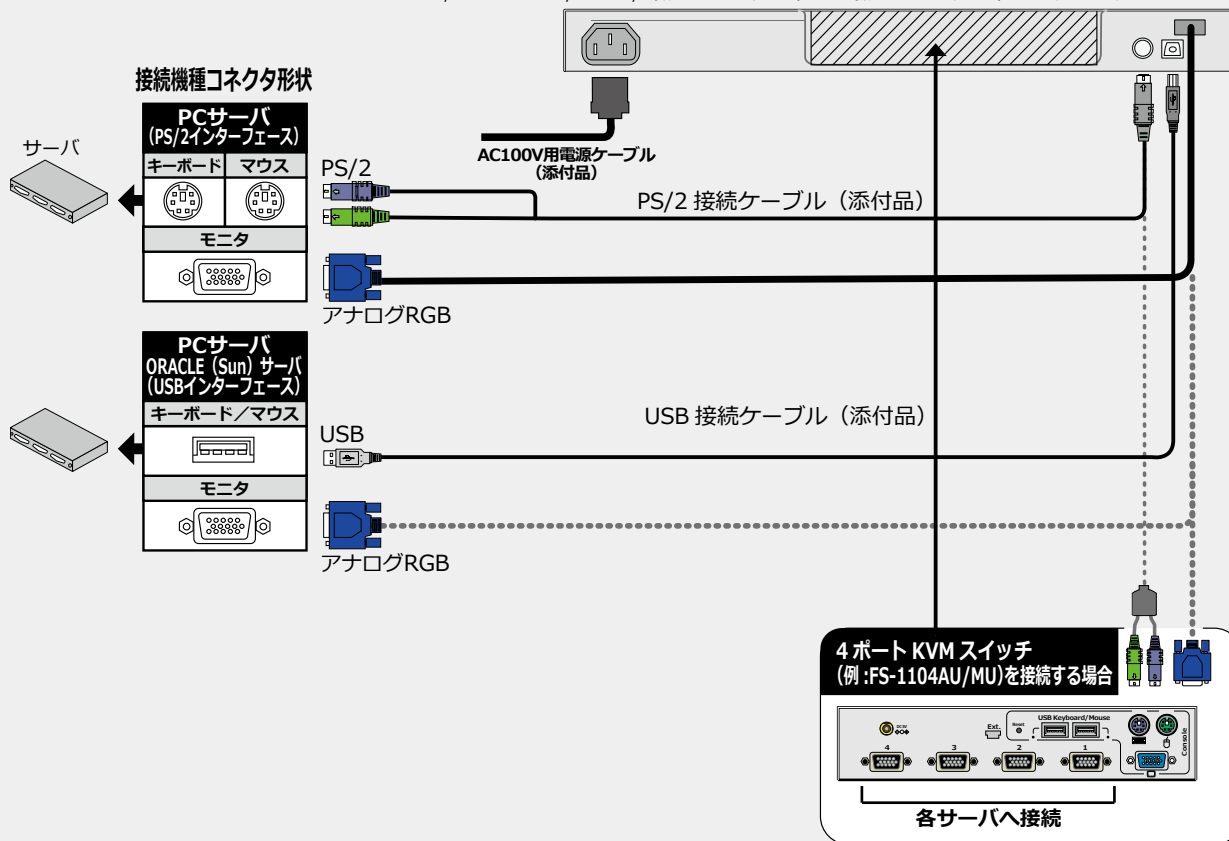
接続機種コネクタ形状

PCサーバ
(PS/2インターフェース)

サーバ

キーボード
マウス
モニタ

PS/2

AC100V用電源ケーブル
(添付品)

PS/2 接続ケーブル（添付品）

アナログRGB

PCサーバ
ORACLE（Sun）サーバ
(USBインターフェース)

キーボード／マウス
モニタ

USB

USB 接続ケーブル（添付品）

アナログRGB

4 ポート KVM スイッチ
(例 :FS-1104AU/MU)を接続する場合

DC5V
Ext.
Reset
USB Keyboard/Mouse
Console
4
3
2
1

各サーバへ接続